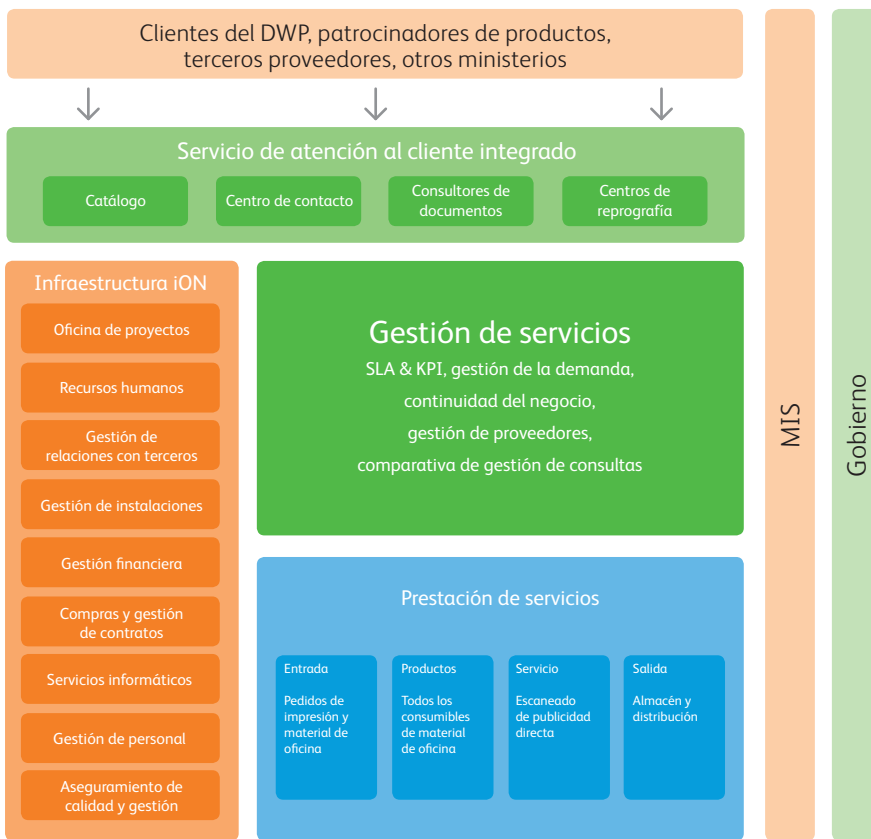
Clientes del DWP, patrocinadores de productos, terceros proveedores, otros ministerios

Servicio de atención al cliente integrado

Catálogo

Centro de contacto

Consultores de documentos

Centros de reprografía

Infraestructura iON

Oficina de proyectos

Recursos humanos

Gestión de relaciones con terceros

Gestión de instalaciones

Gestión financiera

Compras y gestión de contratos

Servicios informáticos

Gestión de personal

Aseguramiento de calidad y gestión

Gestión de servicios

SLA & KPI, gestión de la demanda, continuidad del negocio, gestión de proveedores, comparativa de gestión de consultas

Prestación de servicios

Entrada

Pedidos de impresión y material de oficina

Productos

Todos los consumibles de material de oficina

Servicio

Escaneado de publicidad directa

Salida

Almacén y distribución

MIS

Gobierno